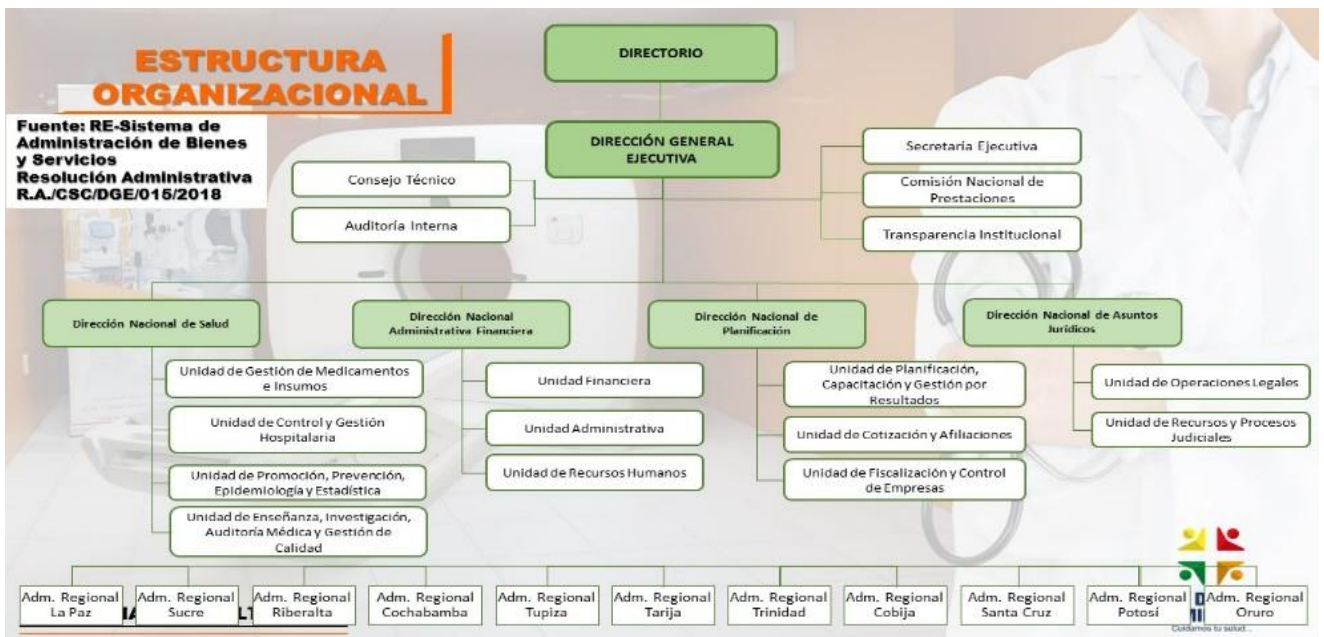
ESTRUCTURA ORGANIZACIONAL

Fuente: RE-Sistema de Administración de Bienes y Servicios
Resolución Administrativa R.A./CSC/DGE/015/2018

DIRECTORIO

DIRECCIÓN GENERAL EJECUTIVA

Consejo Técnico

Auditoría Interna

Secretaría Ejecutiva

Comisión Nacional de Prestaciones

Transparencia Institucional

Dirección Nacional de Salud

Unidad de Gestión de Medicamentos e Insumos

Unidad de Control y Gestión Hospitalaria

Unidad de Promoción, Prevención, Epidemiología y Estadística

Unidad de Enseñanza, Investigación, Auditoría Médica y Gestión de Calidad

Dirección Nacional Administrativa Financiera

Unidad Financiera

Unidad Administrativa

Unidad de Recursos Humanos

Dirección Nacional de Planificación

Unidad de Planificación, Capacitación y Gestión por Resultados

Unidad de Cotización y Afiliaciones

Unidad de Fiscalización y Control de Empresas

Dirección Nacional de Asuntos Jurídicos

Unidad de Operaciones Legales

Unidad de Recursos y Procesos Judiciales

Adm. Regional La Paz

Adm. Regional Sucre

Adm. Regional Riberalta

Adm. Regional Cochabamba

Adm. Regional Tupiza

Adm. Regional Tarija

Adm. Regional Trinidad

Adm. Regional Cobija

Adm. Regional Santa Cruz

Adm. Regional Potosí

Adm. Regional Oruro

Cuidamos tu salud...